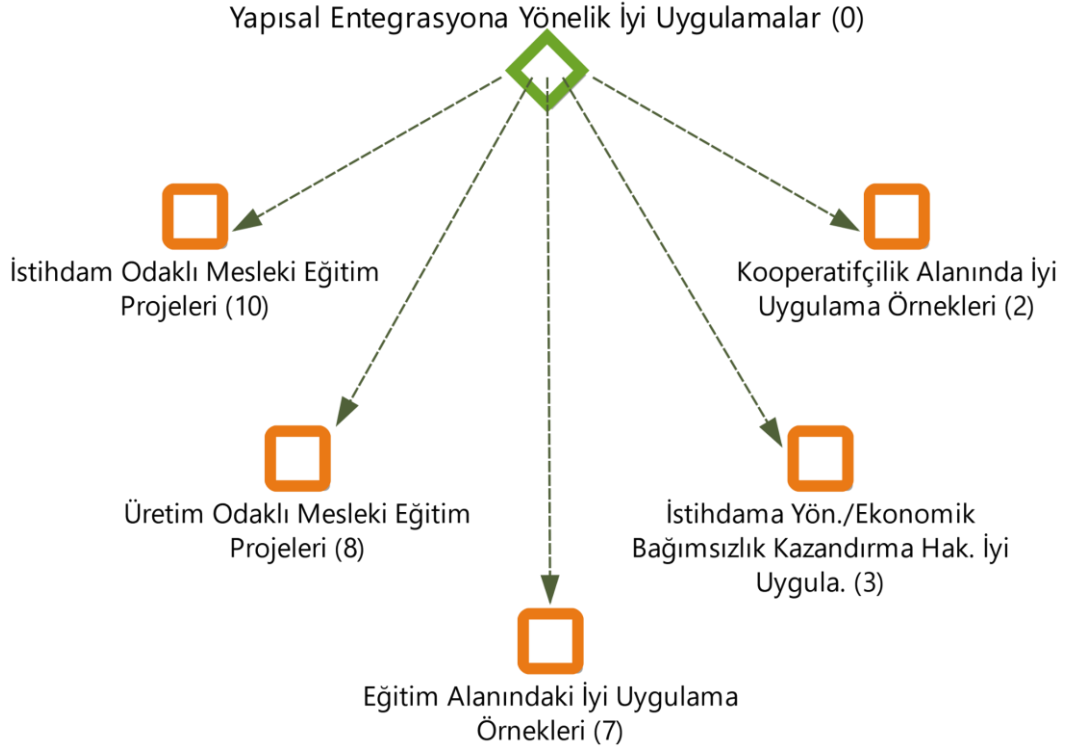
Yapısal Entegrasyona Yönelik İyi Uygulamalar (0)

İstihdam Odaklı Mesleki Eğitim Projeleri (10)

Kooperatifçilik Alanında İyi Uygulama Örnekleri (2)

Üretim Odaklı Mesleki Eğitim Projeleri (8)

İstihdama Yön./Ekonomik Bağımsızlık Kazandırma Hak. İyi Uygula. (3)

Eğitim Alanındaki İyi Uygulama Örnekleri (7)